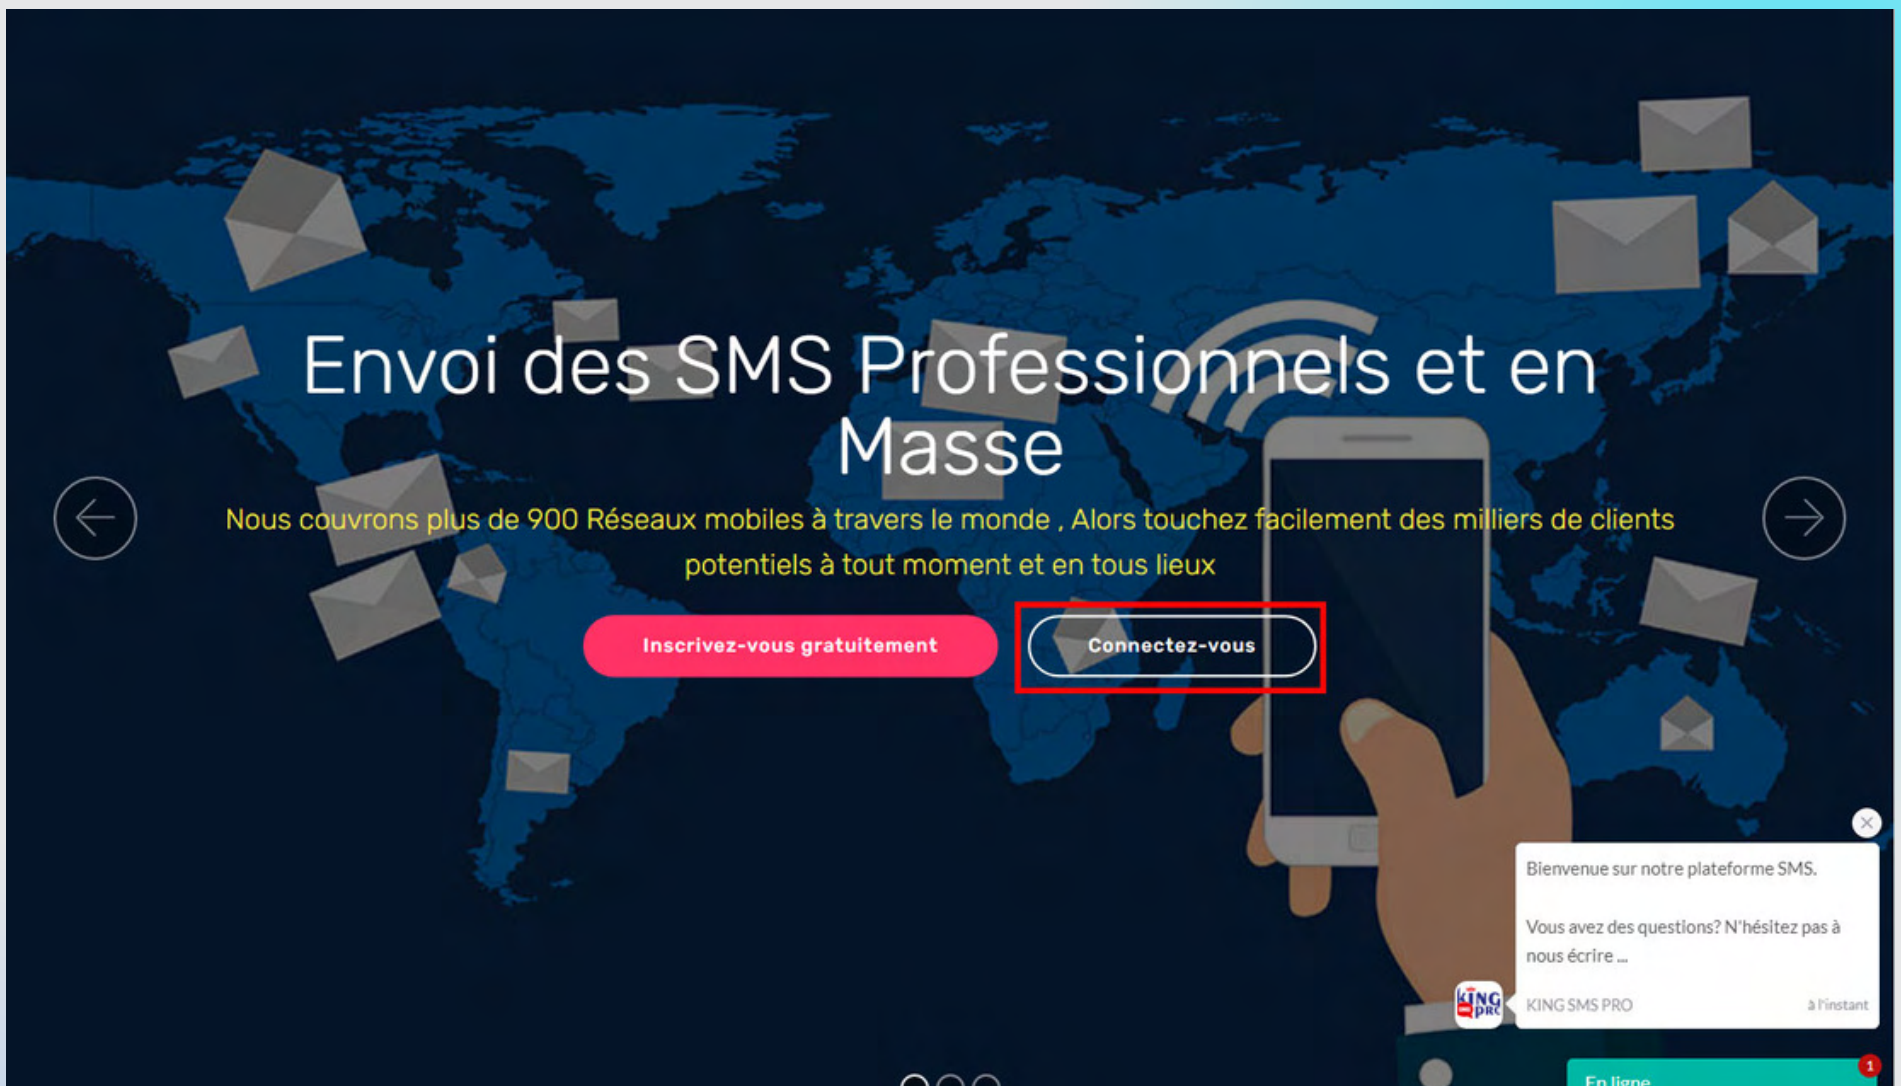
Envoi des SMS Professionnels et en Masse

Nous couvrons plus de 900 Réseaux mobiles à travers le monde , Alors touchez facilement des milliers de clients potentiels à tout moment et en tous lieux

Inscrivez-vous gratuitement

Connectez-vous

Bienvenue sur notre plateforme SMS.

Vous avez des questions? N'hésitez pas à nous écrire ...

KING SMS PRO

à l'instant

En ligne

1